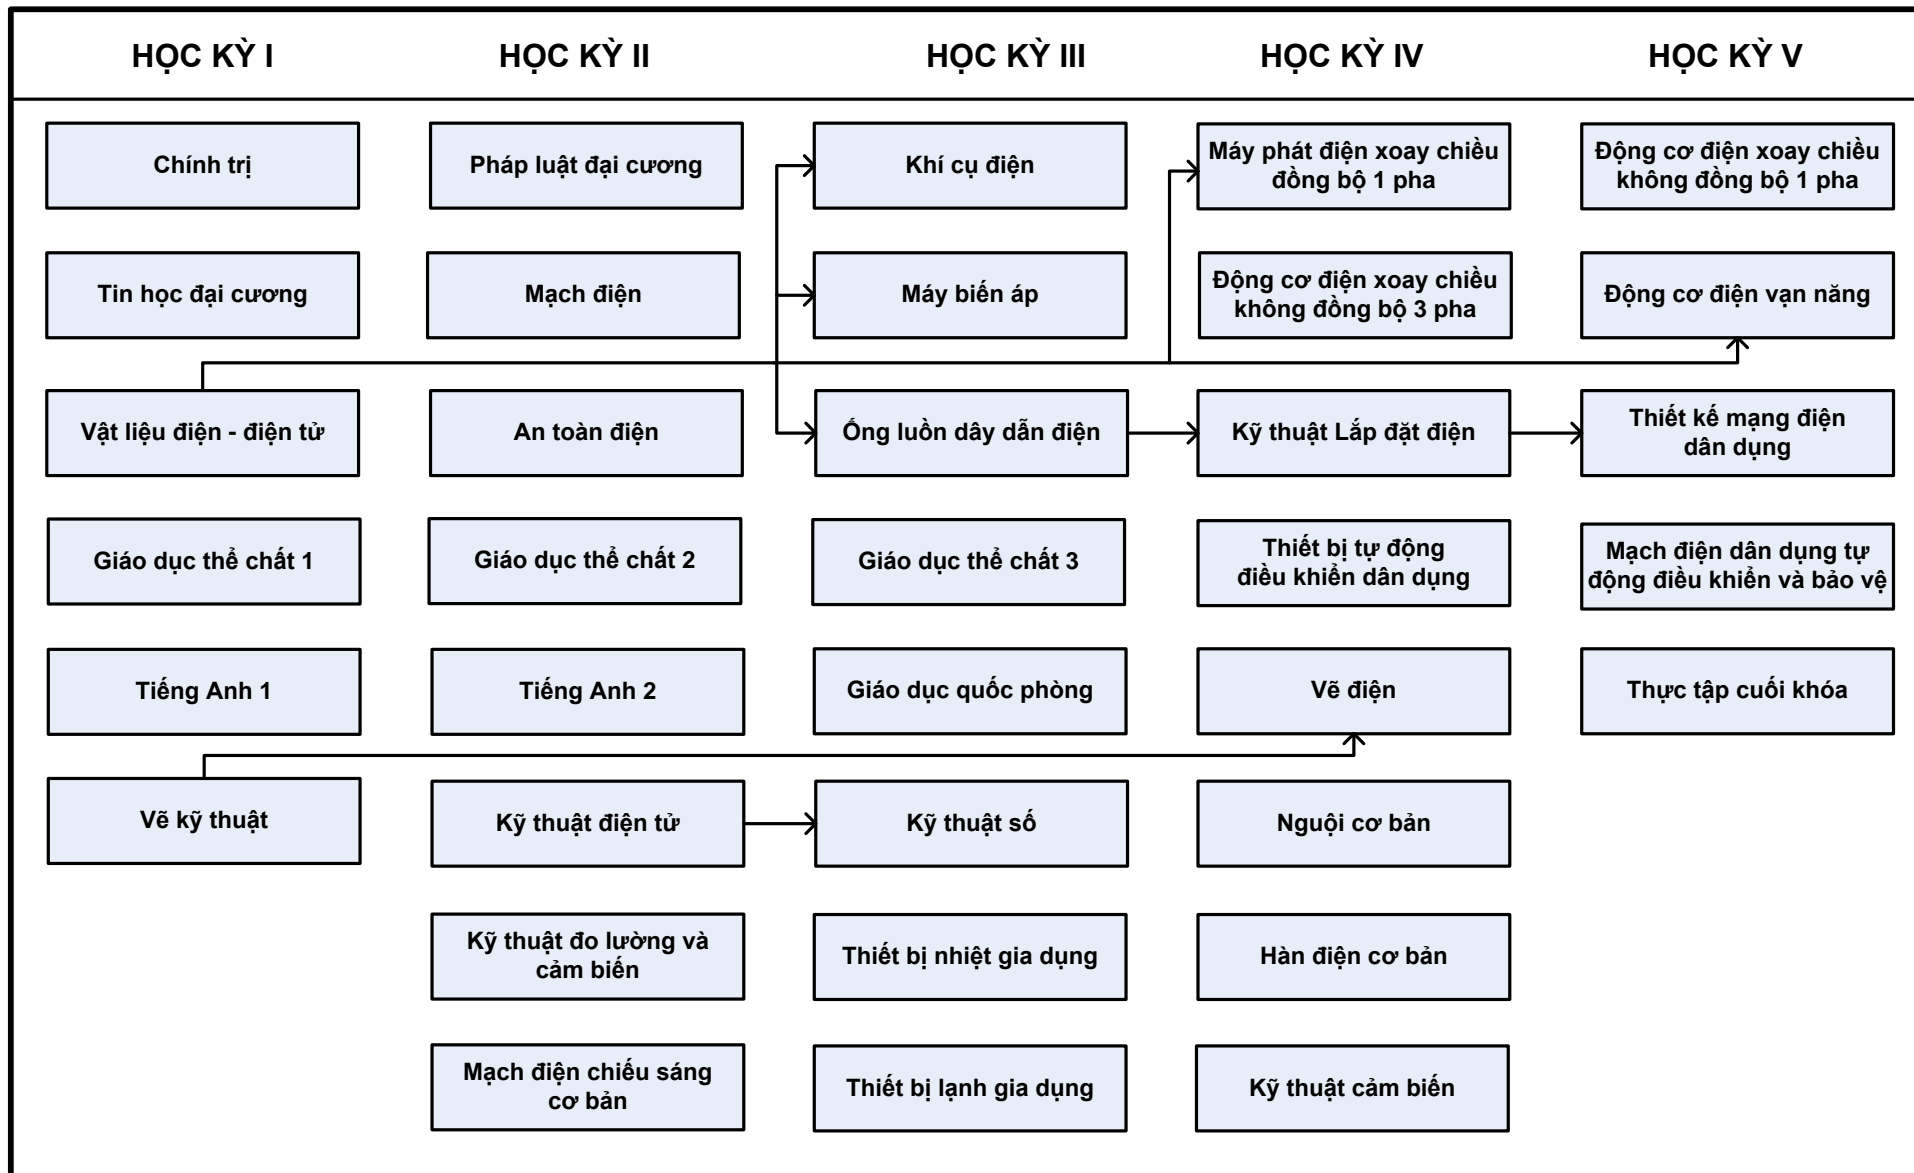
| HỌC KỲ I | HỌC KỲ II | HỌC KỲ III | HỌC KỲ IV | HỌC KỲ V |
|---|---|---|---|---|
| Chính trị | Pháp luật đại cương | Khí cụ điện | Máy phát điện xoay chiều đồng bộ 1 pha | Động cơ điện xoay chiều không đồng bộ 1 pha |
| Tin học đại cương | Mạch điện | Máy biến áp | Động cơ điện xoay chiều không đồng bộ 3 pha | Động cơ điện vạn năng |
| Vật liệu điện - điện tử | An toàn điện | Ống luồn dây dẫn điện | Kỹ thuật Lắp đặt điện | Thiết kế mạng điện dân dụng |
| Giáo dục thể chất 1 | Giáo dục thể chất 2 | Giáo dục thể chất 3 | Thiết bị tự động điều khiển dân dụng | Mạch điện dân dụng tự động điều khiển và bảo vệ |
| Tiếng Anh 1 | Tiếng Anh 2 | Giáo dục quốc phòng | Vẽ điện | Thực tập cuối khóa |
| Vẽ kỹ thuật | Kỹ thuật điện tử | Kỹ thuật số | Nguội cơ bản | |
| | Kỹ thuật đo lường và cảm biến | Thiết bị nhiệt gia dụng | Hàn điện cơ bản | |
| | Mạch điện chiếu sáng cơ bản | Thiết bị lạnh gia dụng | Kỹ thuật cảm biến | |